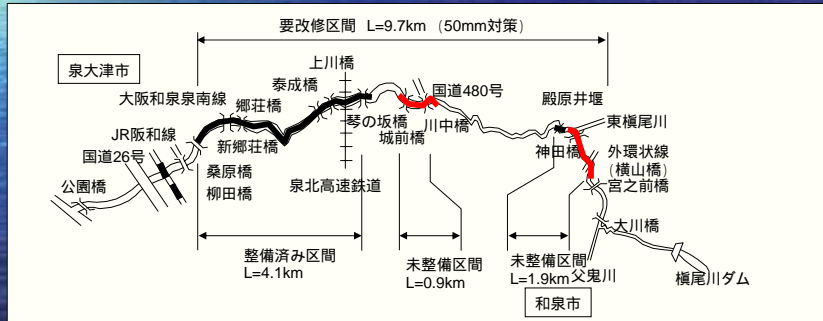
要改修区間 L=9.7km （50mm対策）

泉大津市

上川橋
泰成橋
郷荘橋
大阪和泉泉南線
国道480号
殿原井堰
JR阪和線
国道26号
新郷荘橋
琴の坂橋
川中橋
城前橋
東槇尾川
神田橋
外環状線（横山橋）
宮之前橋
公園橋
桑原橋
柳田橋
泉北高速鉄道
大川橋

整備済み区間 L=4.1km
未整備区間 L=0.9km
未整備区間 L=1.9km
父鬼川
槇尾川ダム

和泉市